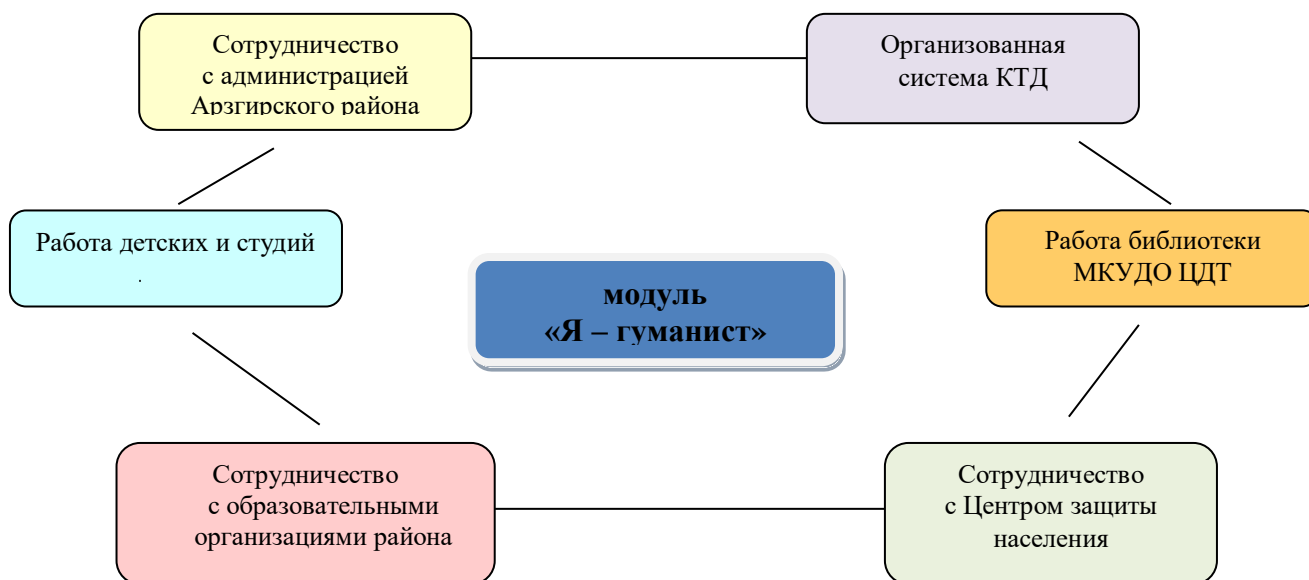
Сотрудничество с администрацией Арзгирского района

Организованная система КТД

Работа детских и студий

модуль «Я – гуманист»

Работа библиотеки МКУДО ЦДТ

Сотрудничество с образовательными организациями района

Сотрудничество с Центром защиты населения